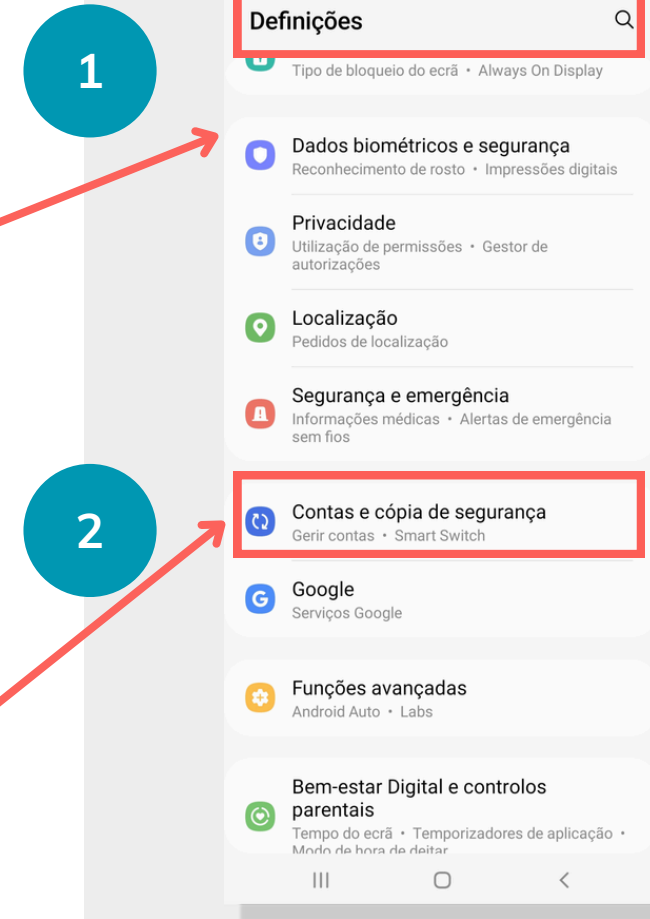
1

Definições

Tipo de bloqueio do ecrã • Always On Display

Dados biométricos e segurança
Reconhecimento de rosto • Impressões digitais

Privacidade
Utilização de permissões • Gestor de autorizações

Localização
Pedidos de localização

Segurança e emergência
Informações médicas • Alertas de emergência sem fios

2

Contas e cópia de segurança
Gerir contas • Smart Switch

Google
Serviços Google

Funções avançadas
Android Auto • Labs

Bem-estar Digital e controlos parentais
Tempo do ecrã • Temporizadores de aplicação • Modo de hora de deitar